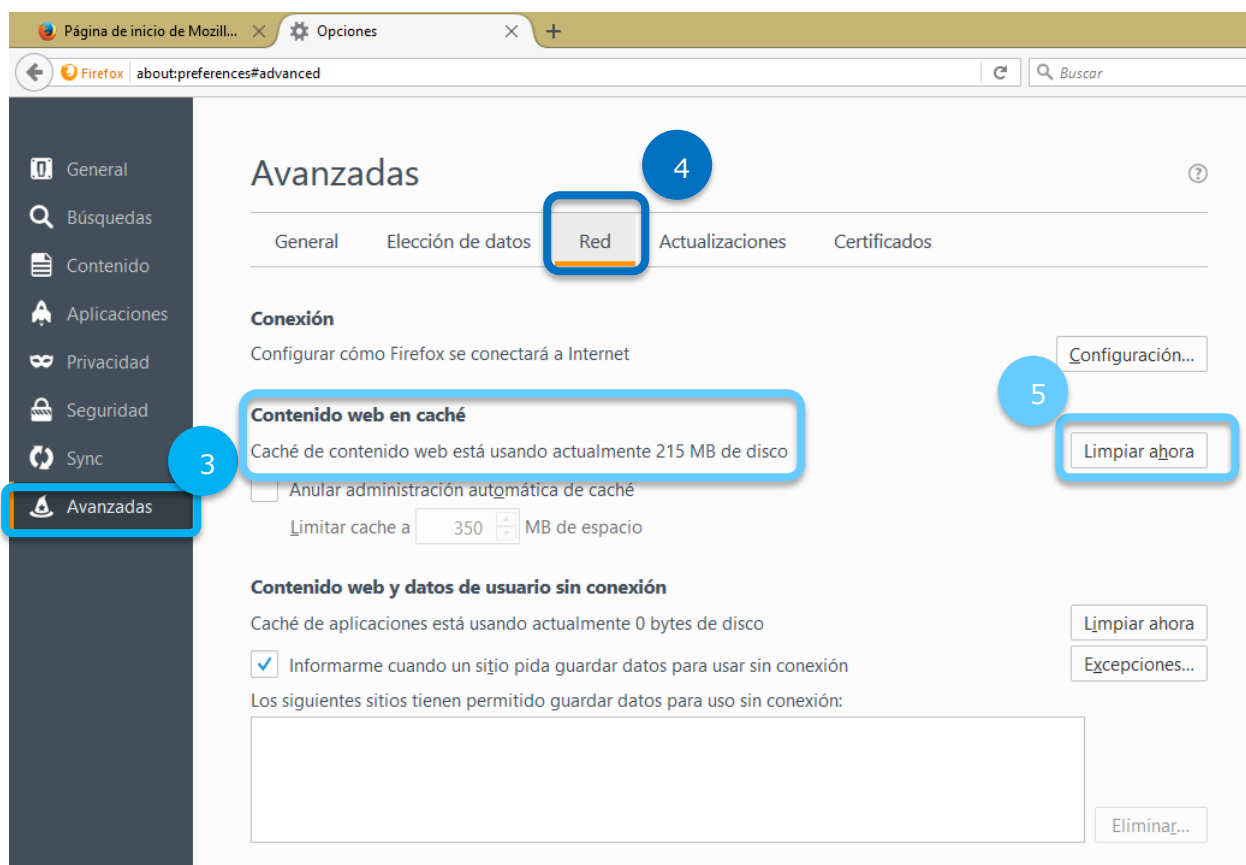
Página de inicio de Mozill...
Opciones
+
Firefox about:preferences#advanced
Buscar

General
Búsquedas
Contenido
Aplicaciones
Privacidad
Seguridad
Sync
Avanzadas

Avanzadas

4

General
Elección de datos
Red
Actualizaciones
Certificados

Conexión
Configurar cómo Firefox se conectará a Internet
Configuración...

5

Contenido web en caché
Caché de contenido web está usando actualmente 215 MB de disco
Limpiar ahora

3

Anular administración automática de caché
Limitar cache a 350 MB de espacio

Contenido web y datos de usuario sin conexión
Caché de aplicaciones está usando actualmente 0 bytes de disco
Limpiar ahora
Informarme cuando un sitio pida guardar datos para usar sin conexión
Excepciones...
Los siguientes sitios tienen permitido guardar datos para uso sin conexión:
Eliminar...